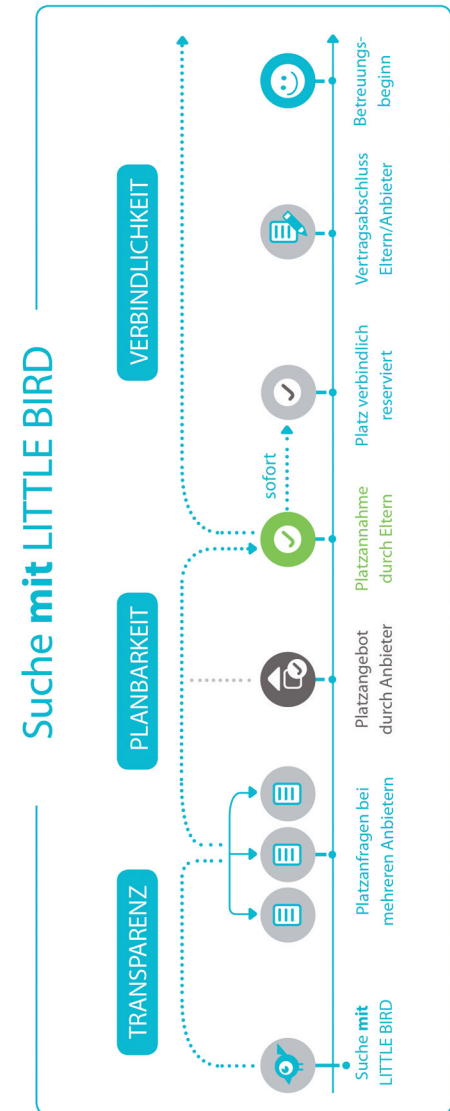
Suche **mit** LITTLE BIRD

TRANSPARENZ

PLANBARKEIT

VERBINDLICHKEIT

sofort

Suche **mit** LITTLE BIRD

Platzanfragen bei mehreren Anbietern

Platzangebot durch Anbieter

Platzannahme durch Eltern

Platz verbindlich reserviert

Vertragsabschluss Eltern/Anbieter

Betreuungsbeginn